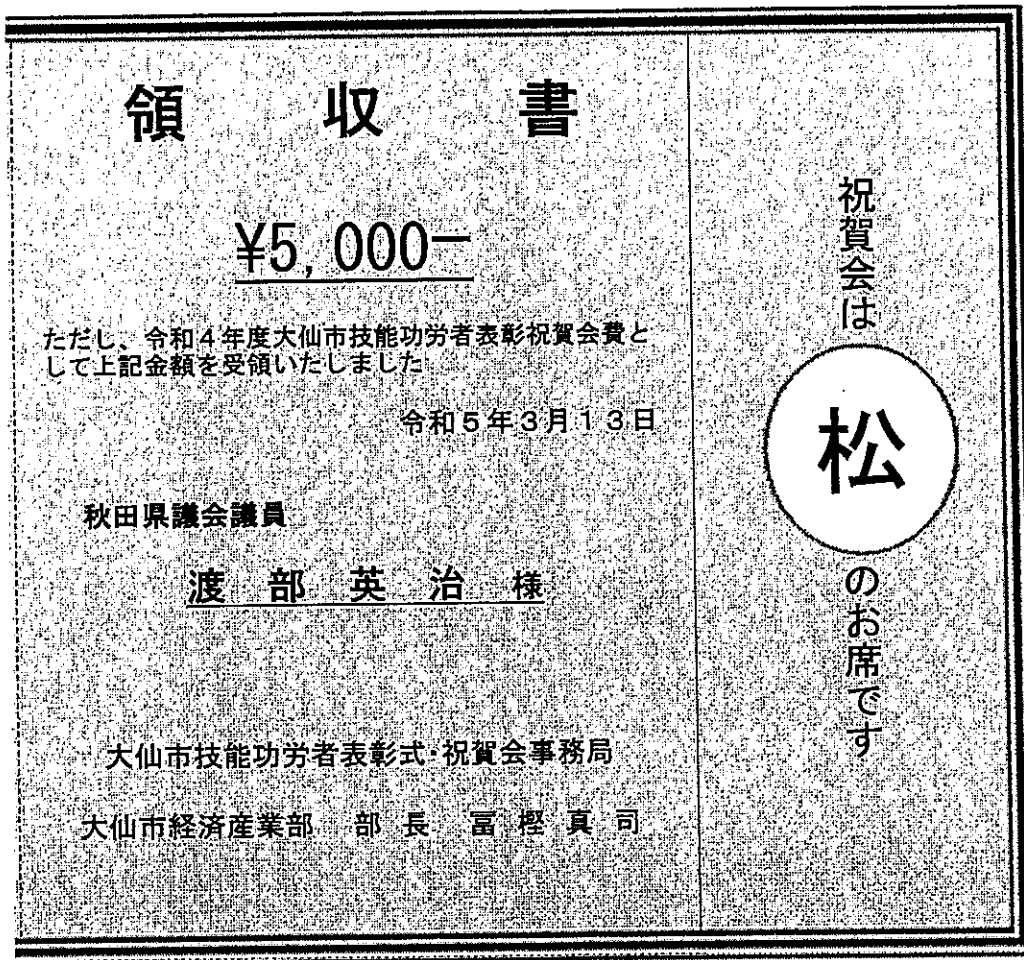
領　収　書

¥5,000−

ただし、令和４年度大仙市技能功労者表彰祝賀会費として上記金額を受領いたしました

令和５年3月１３日

秋田県議会議員

渡　部　英　治　様

大仙市技能功労者表彰式･祝賀会事務局

大仙市経済産業部　部 長　冨 樫 真 司

祝賀会は

松

のお席です